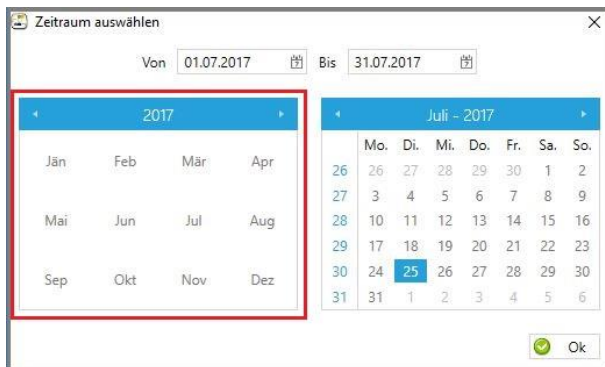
Zeitraum auswählen

×

Von 01.07.2017 Bis 31.07.2017

◂ 2017 ▸

| | | | |
|---|---|---|---|
| Jän | Feb | Mär | Apr |
| Mai | Jun | Jul | Aug |
| Sep | Okt | Nov | Dez |

◂ Juli - 2017 ▸

| | Mo. | Di. | Mi. | Do. | Fr. | Sa. | So. |
|---|---|---|---|---|---|---|---|
| 26 | 26 | 27 | 28 | 29 | 30 | 1 | 2 |
| 27 | 3 | 4 | 5 | 6 | 7 | 8 | 9 |
| 28 | 10 | 11 | 12 | 13 | 14 | 15 | 16 |
| 29 | 17 | 18 | 19 | 20 | 21 | 22 | 23 |
| 30 | 24 | 25 | 26 | 27 | 28 | 29 | 30 |
| 31 | 31 | 1 | 2 | 3 | 4 | 5 | 6 |

Ok